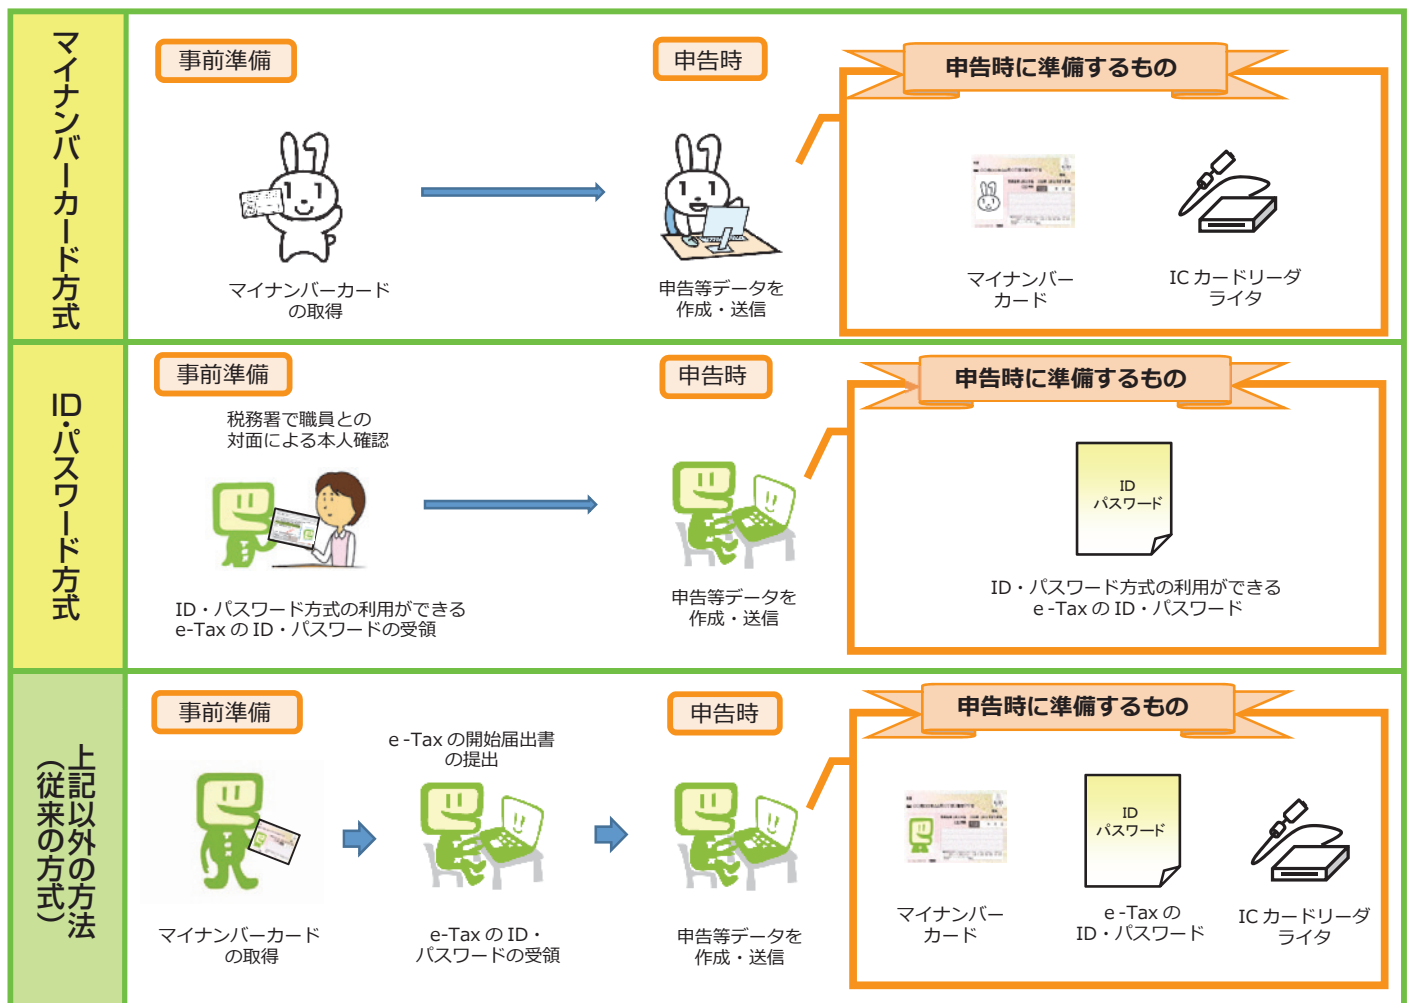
マイナンバーカード方式

事前準備

マイナンバーカードの取得

申告時

申告等データを作成・送信

申告時に準備するもの

マイナンバーカード

IC カードリーダライタ

ID・パスワード方式

事前準備

税務署で職員との対面による本人確認

ID・パスワード方式の利用ができるe-Tax の ID・パスワードの受領

申告時

申告等データを作成・送信

申告時に準備するもの

ID
パスワード

ID・パスワード方式の利用ができるe -Tax の ID・パスワード

上記以外の方法（従来の方式）

事前準備

マイナンバーカードの取得

e -Tax の開始届出書の提出

e-Tax の ID・パスワードの受領

申告時

申告等データを作成・送信

申告時に準備するもの

マイナンバーカード

ID
パスワード

e -Tax の ID・パスワード

IC カードリーダライタ